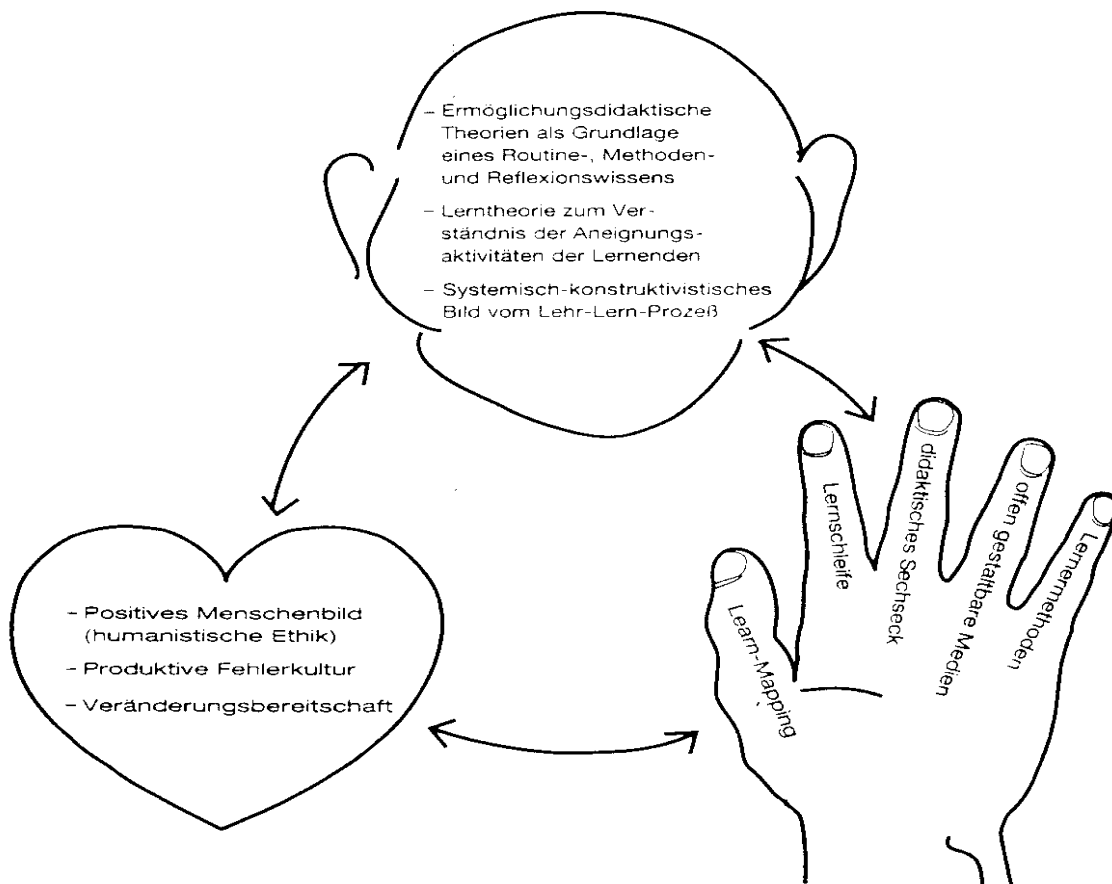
- Ermöglichungsdidaktische Theorien als Grundlage eines Routine-, Methoden- und Reflexionswissens

- Lerntheorie zum Verständnis der Aneignungsaktivitäten der Lernenden

- Systemisch-konstruktivistisches Bild vom Lehr-Lern-Prozeß

- Positives Menschenbild (humanistische Ethik)

- Produktive Fehlerkultur

- Veränderungsbereitschaft

Learn-Mapping

Lernschleife

didaktisches Sechseck

offen gestaltbare Medien

Lernermethoden